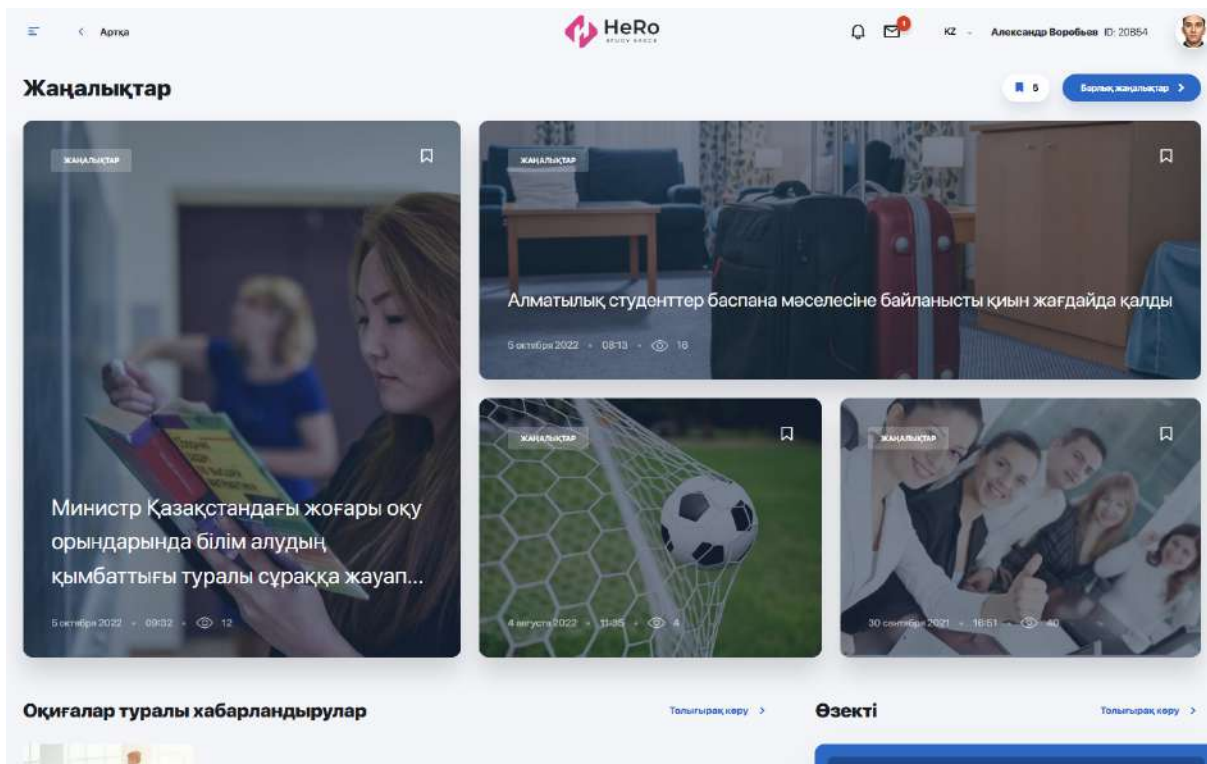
< Артқа

HeRo
STUDY SPACE

1

KZ

Александр Воробьев ID: 20854

Жаңалықтар

5

Барлық жаңалықтар >

ЖАҢАЛЫҚТАР

Министр Қазақстандағы жоғары оқу орындарында білім алудың қымбаттығы туралы сұраққа жауап...

5 октября 2022 • 09:32 • 12

ЖАҢАЛЫҚТАР

Алматылық студенттер баспана мәселесіне байланысты қиын жағдайда қалды

5 октября 2022 • 08:13 • 16

ЖАҢАЛЫҚТАР

4 августа 2022 • 11:35 • 4

ЖАҢАЛЫҚТАР

30 сентября 2021 • 16:51 • 40

Оқиғалар туралы хабарландырулар

Толығырақ көру >

Өзекті

Толығырақ көру >